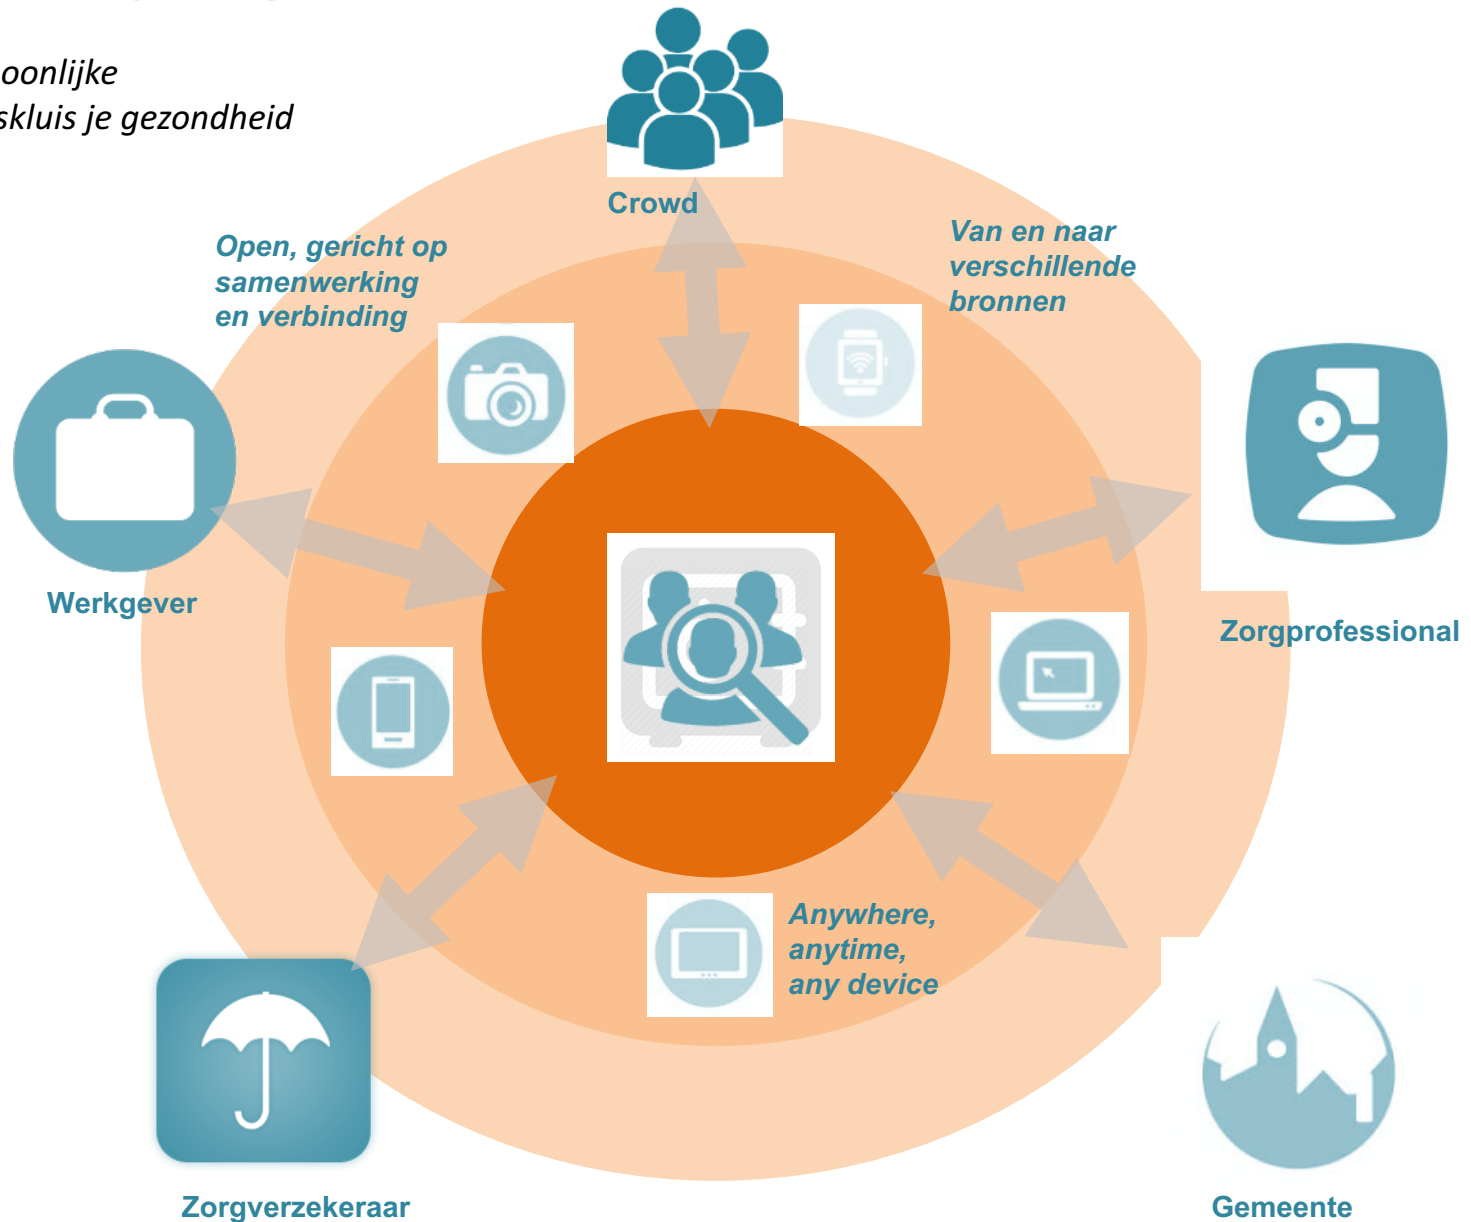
oonlijke
skluis je gezondheid

Crowd

Open, gericht op samenwerking en verbinding

Van en naar verschillende bronnen

Werkgever

Zorgprofessional

Anywhere, anytime, any device

Zorgverzekeraar

Gemeente